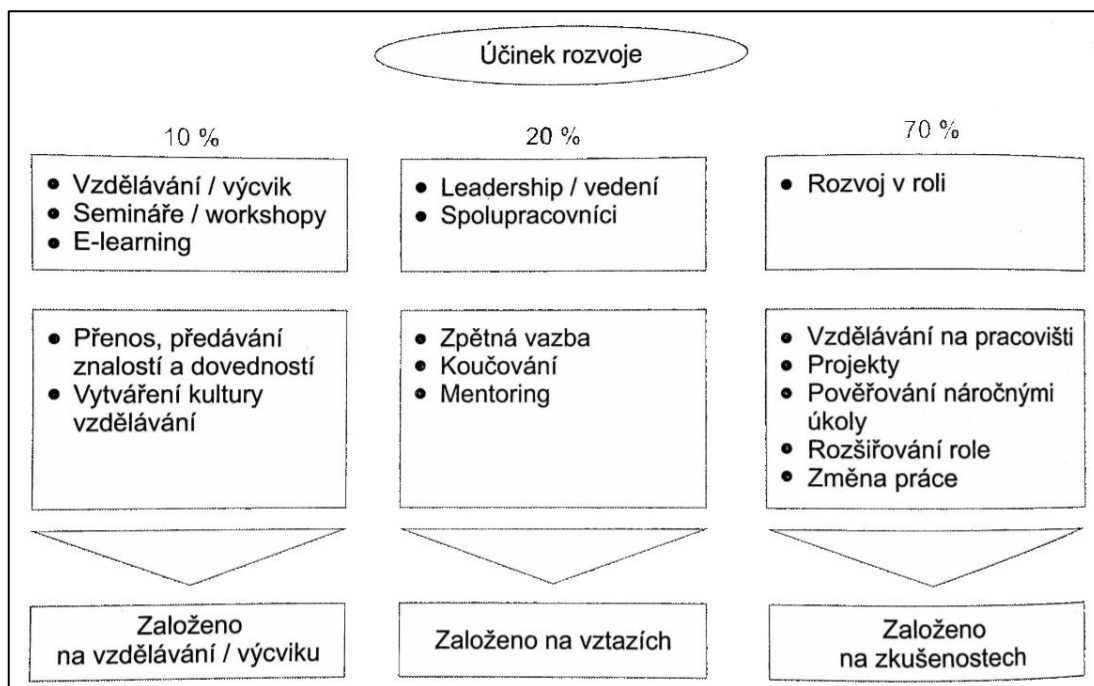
Účinek rozvoje

10 %

- Vzdělávání / výcvik
- Semináře / workshopy
- E-learning

- Přenos, předávání znalostí a dovedností
- Vytváření kultury vzdělávání

Založeno na vzdělávání / výcviku

20 %

- Leadership / vedení
- Spolupracovníci

- Zpětná vazba
- Koučování
- Mentoring

Založeno na vztazích

70 %

- Rozvoj v roli

- Vzdělávání na pracovišti
- Projekty
- Pověřování náročnými úkoly
- Rozšiřování role
- Změna práce

Založeno na zkušenostech